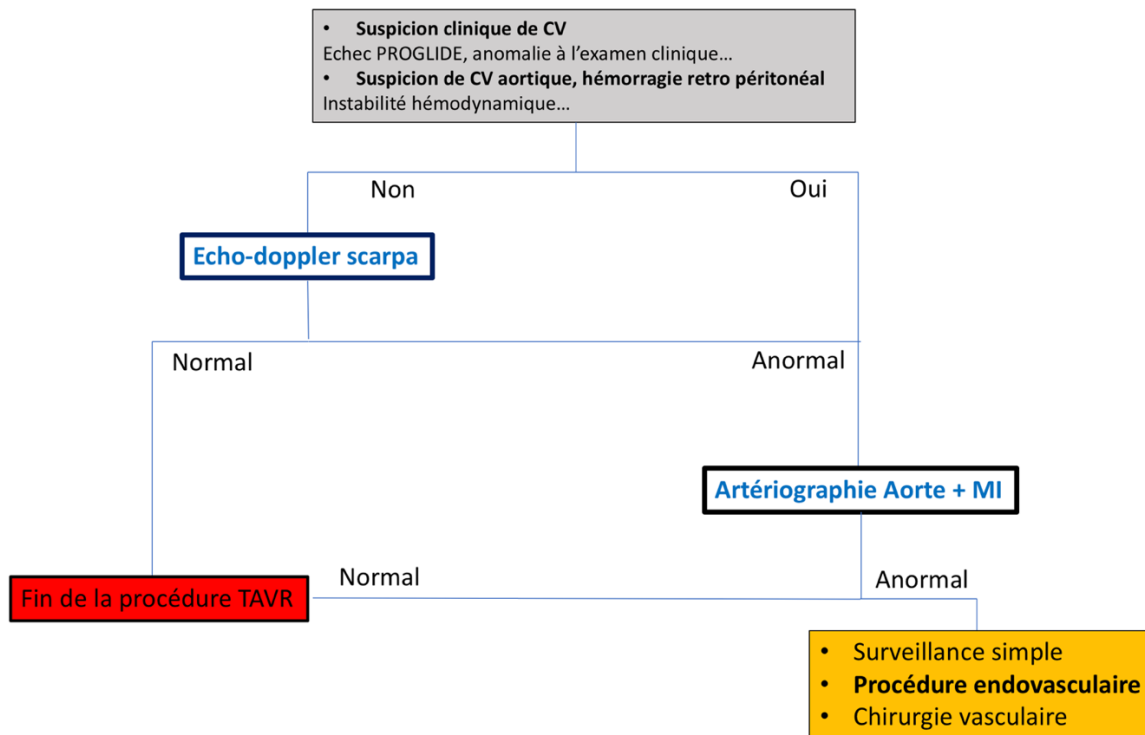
- **Suspicion clinique de CV**

Echec PROGLIDE, anomalie à l'examen clinique…

- **Suspicion de CV aortique, hémorragie retro péritonéal**

Instabilité hémodynamique…

Non

Oui

Echo-doppler scarpa

Normal

Anormal

Artériographie Aorte + MI

Fin de la procédure TAVR

Normal

Anormal

- Surveillance simple
- **Procédure endovasculaire**
- Chirurgie vasculaire